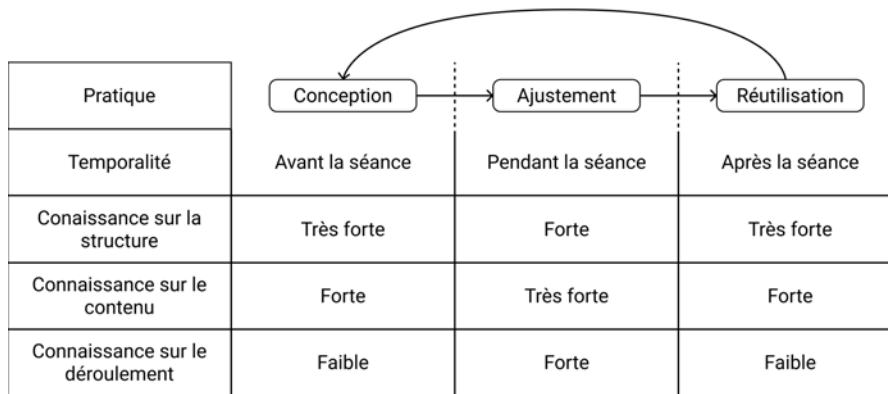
| Pratique | Conception | Ajustement | Réutilisation |
|---|---|---|---|
| Temporalité | Avant la séance | Pendant la séance | Après la séance |
| Conaissance sur la structure | Très forte | Forte | Très forte |
| Connaissance sur le contenu | Forte | Très forte | Forte |
| Connaissance sur le déroulement | Faible | Forte | Faible |